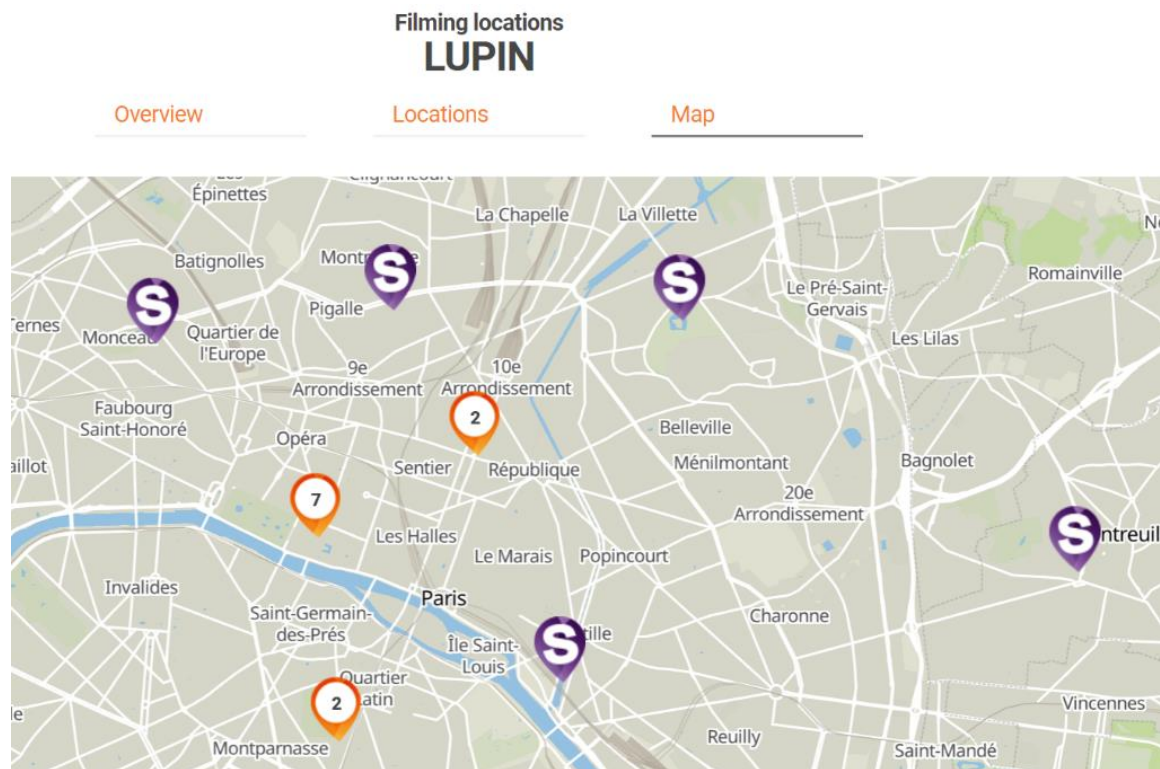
Filming locations
LUPIN

Overview
Locations
Map

Épinettes
La Chapelle
La Villette
Batignolles
Montr
Romainville
Le Pré-Saint-Gervais
Ternes
Monceau
Quartier de l'Europe
Pigalle
Les Lilas
9e Arrondissement
10e Arrondissement
Faubourg Saint-Honoré
2
Opéra
Belleville
aillot
Sentier
République
Ménilmontant
Bagnolet
7
20e Arrondissement
ntreuil
Les Halles
Le Marais
Popincourt
Invalides
Paris
Saint-Germain-des-Prés
Charonne
Île Saint-Louis
ille
Quartier
atin
2
Vincennes
le
Reuilly
Montparnasse
Saint-Mandé